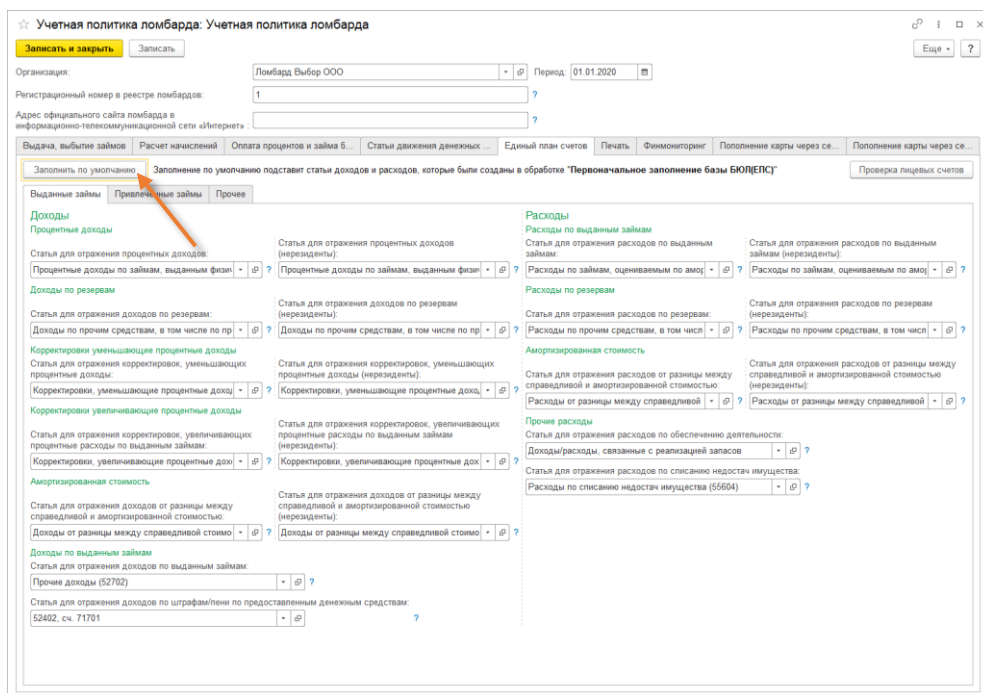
Учетная политика ломбарда: Учетная политика ломбарда

Записать и закрыть | Записать | Еще | ?

Организация: Ломбард Выбор ООО | Период: 01.01.2020

Регистрационный номер в реестре ломбардов: 1 ?

Адрес официального сайта ломбарда в информационно-телекоммуникационной сети «Интернет»: ?

Выдача, выбытие займов | Расчет начислений | Оплата процентов и займа б... | Статьи движения денежных ... | Единый план счетов | Печать | Финмониторинг | Пополнение карты через се... | Пополнение карты через се...

Заполнить по умолчанию | Заполнение по умолчанию подставит статьи доходов и расходов, которые были созданы в обработке "Первоначальное заполнение базы БЮЛ(ЕПС)" | Проверка лицевых счетов

Выданные займы | Привлеченные займы | Прочее

Доходы

Процентные доходы

Статья для отражения процентных доходов: Процентные доходы по займам, выданным физич ?

Статья для отражения процентных доходов (нерезиденты): Процентные доходы по займам, выданным физич ?

Доходы по резервам

Статья для отражения доходов по резервам: Доходы по прочим средствам, в том числе по пр ?

Статья для отражения доходов по резервам (нерезиденты): Доходы по прочим средствам, в том числе по пр ?

Корректировки уменьшающие процентные доходы

Статья для отражения корректировок, уменьшающих процентные доходы: Корректировки, уменьшающие процентные доход ?

Статья для отражения корректировок, уменьшающих процентные доходы (нерезиденты): Корректировки, уменьшающие процентные доход ?

Корректировки увеличивающие процентные доходы

Статья для отражения корректировок, увеличивающих процентные расходы по выданным займам: Корректировки, увеличивающие процентные дох ?

Статья для отражения корректировок, увеличивающих процентные расходы по выданным займам (нерезиденты): Корректировки, увеличивающие процентные дох ?

Амортизированная стоимость

Статья для отражения доходов от разницы между справедливой и амортизированной стоимостью: Доходы от разницы между справедливой стоимо ?

Статья для отражения доходов от разницы между справедливой и амортизированной стоимостью (нерезиденты): Доходы от разницы между справедливой стоимо ?

Доходы по выданным займам

Статья для отражения доходов по выданным займам: Прочие доходы (52702) ?

Статья для отражения доходов по штрафам/пени по предоставленным денежным средствам: 52402, сч. 71701 ?

Расходы

Расходы по выданным займам

Статья для отражения расходов по выданным займам: Расходы по займам, оцениваемым по амор ?

Статья для отражения расходов по выданным займам (нерезиденты): Расходы по займам, оцениваемым по амор ?

Расходы по резервам

Статья для отражения расходов по резервам: Расходы по прочим средствам, в том числ ?

Статья для отражения расходов по резервам (нерезиденты): Расходы по прочим средствам, в том числ ?

Амортизированная стоимость

Статья для отражения расходов от разницы между справедливой и амортизированной стоимостью: Расходы от разницы между справедливой ?

Статья для отражения расходов от разницы между справедливой и амортизированной стоимостью (нерезиденты): Расходы от разницы между справедливой ?

Прочие расходы

Статья для отражения расходов по обеспечению деятельности: Доходы/расходы, связанные с реализацией запасов

Статья для отражения расходов по списанию недостач имущества: Расходы по списанию недостач имущества (55604) ?